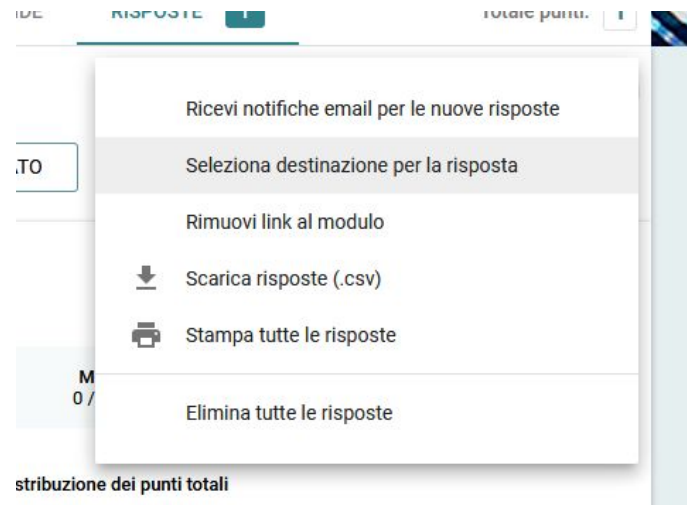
IDE RISPOSTE 1 Totale punti: 1

ATO

M
0 /

Ricevi notifiche email per le nuove risposte

Seleziona destinazione per la risposta

Rimuovi link al modulo

Scarica risposte (.csv)

Stampa tutte le risposte

Elimina tutte le risposte

stribuzione dei punti totali